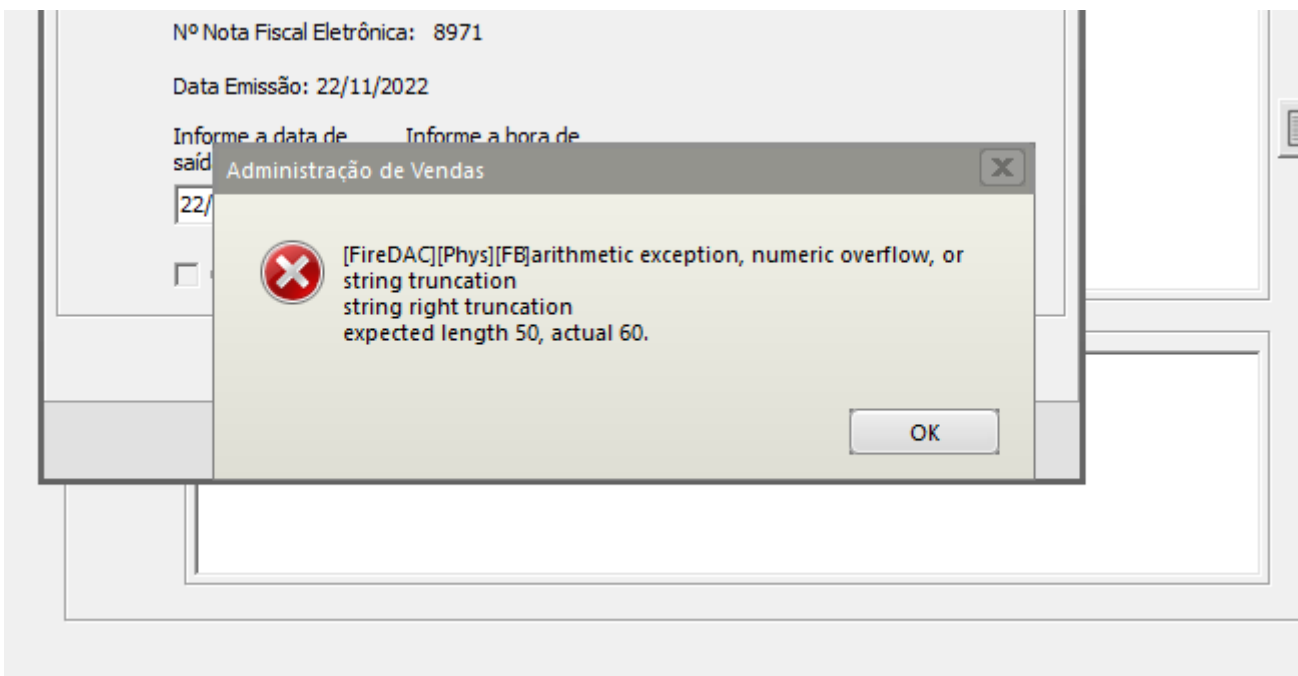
Nº Nota Fiscal Eletrônica: 8971

Data Emissão: 22/11/2022

Informe a data de saíd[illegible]

Informe a hora de

22/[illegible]

Administração de Vendas

[FireDAC][Phys][FB]arithmetic exception, numeric overflow, or string truncation
string right truncation
expected length 50, actual 60.

OK